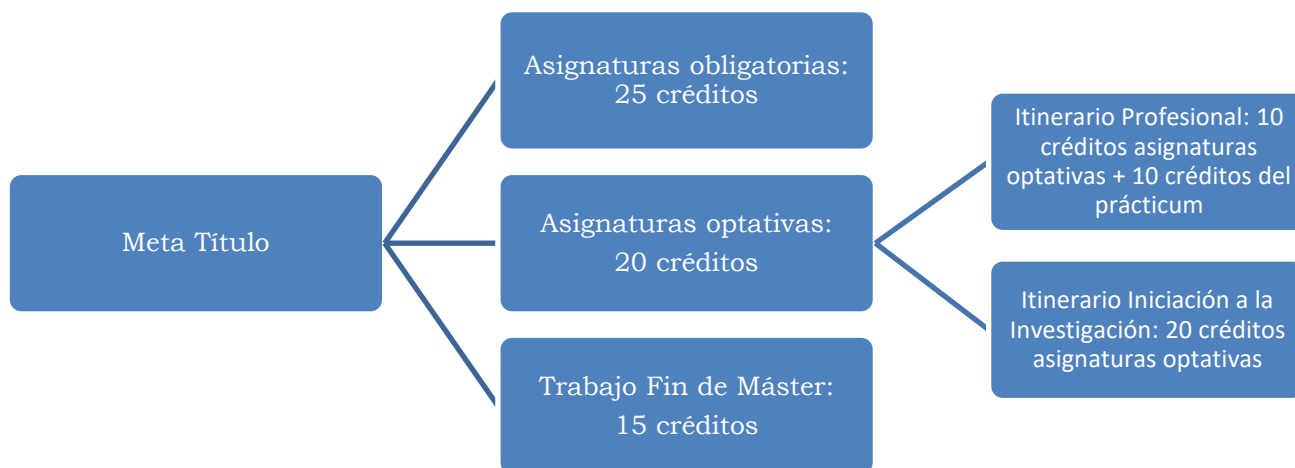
Meta Título

Asignaturas obligatorias: 25 créditos

Asignaturas optativas: 20 créditos

Trabajo Fin de Máster: 15 créditos

Itinerario Profesional: 10 créditos asignaturas optativas + 10 créditos del prácticum

Itinerario Iniciación a la Investigación: 20 créditos asignaturas optativas